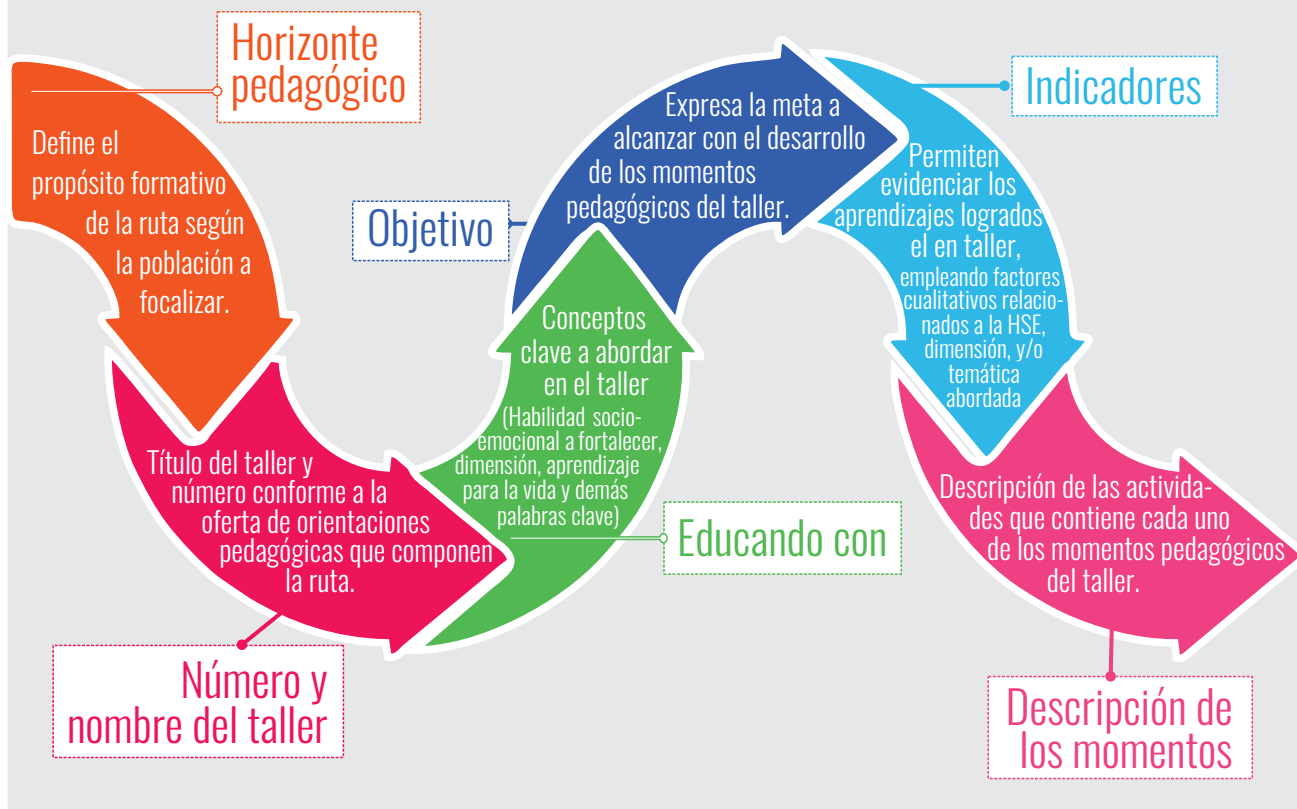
Horizonte pedagógico

Define el propósito formativo de la ruta según la población a focalizar.

Título del taller y número conforme a la oferta de orientaciones pedagógicas que componen la ruta.

Número y nombre del taller

Objetivo

Expresa la meta a alcanzar con el desarrollo de los momentos pedagógicos del taller.

Conceptos clave a abordar en el taller (Habilidad socioemocional a fortalecer, dimensión, aprendizaje para la vida y demás palabras clave)

Educando con

Indicadores

Permiten evidenciar los aprendizajes logrados el en taller, empleando factores cualitativos relacionados a la HSE, dimensión, y/o temática abordada

Descripción de las actividades que contiene cada uno de los momentos pedagógicos del taller.

Descripción de los momentos